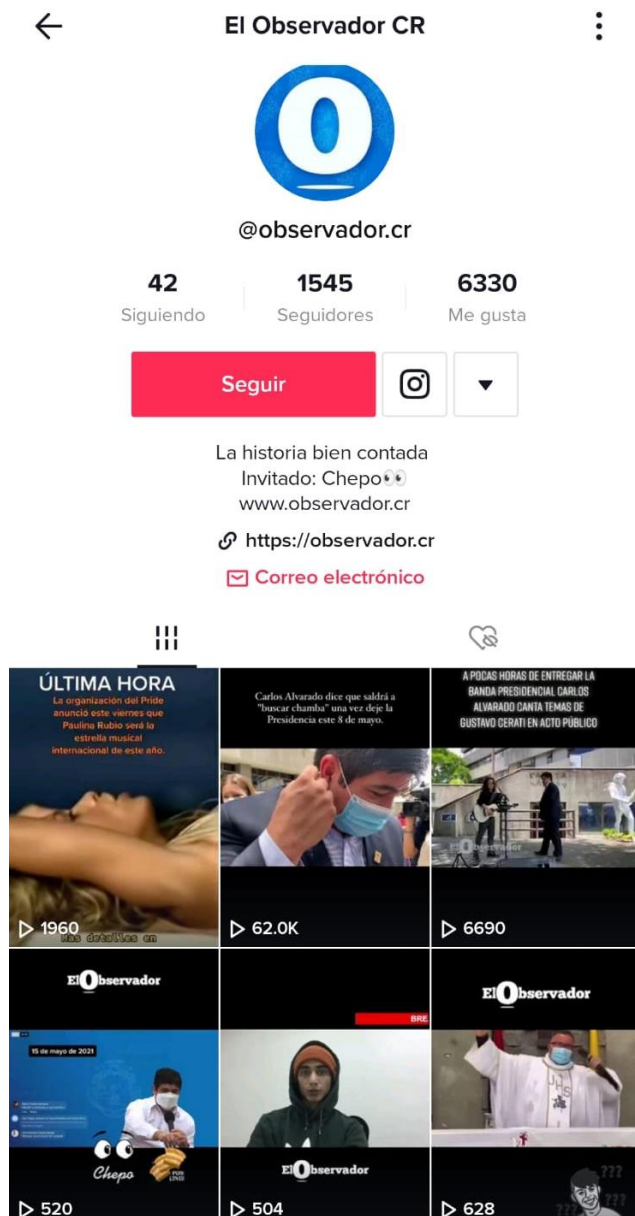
El Observador CR

@observador.cr

42
Siguiendo

1545
Seguidores

6330
Me gusta

Seguir

La historia bien contada
Invitado: Chepo👀
www.observador.cr

https://observador.cr

Correo electrónico

ÚLTIMA HORA
La organización del Pride anunció este viernes que Paulina Rubio será la estrella musical internacional de este año.
Más detalles en
1960

Carlos Alvarado dice que saldrá a "buscar chamba" una vez deje la Presidencia este 8 de mayo.
62.0K

A POCAS HORAS DE ENTREGAR LA BANDA PRESIDENCIAL CARLOS ALVARADO CANTA TEMAS DE GUSTAVO CERATI EN ACTO PÚBLICO
El Observador
6690

El Observador
15 de mayo de 2021
Chepo
520

BRE
El Observador
504

El Observador
???
628